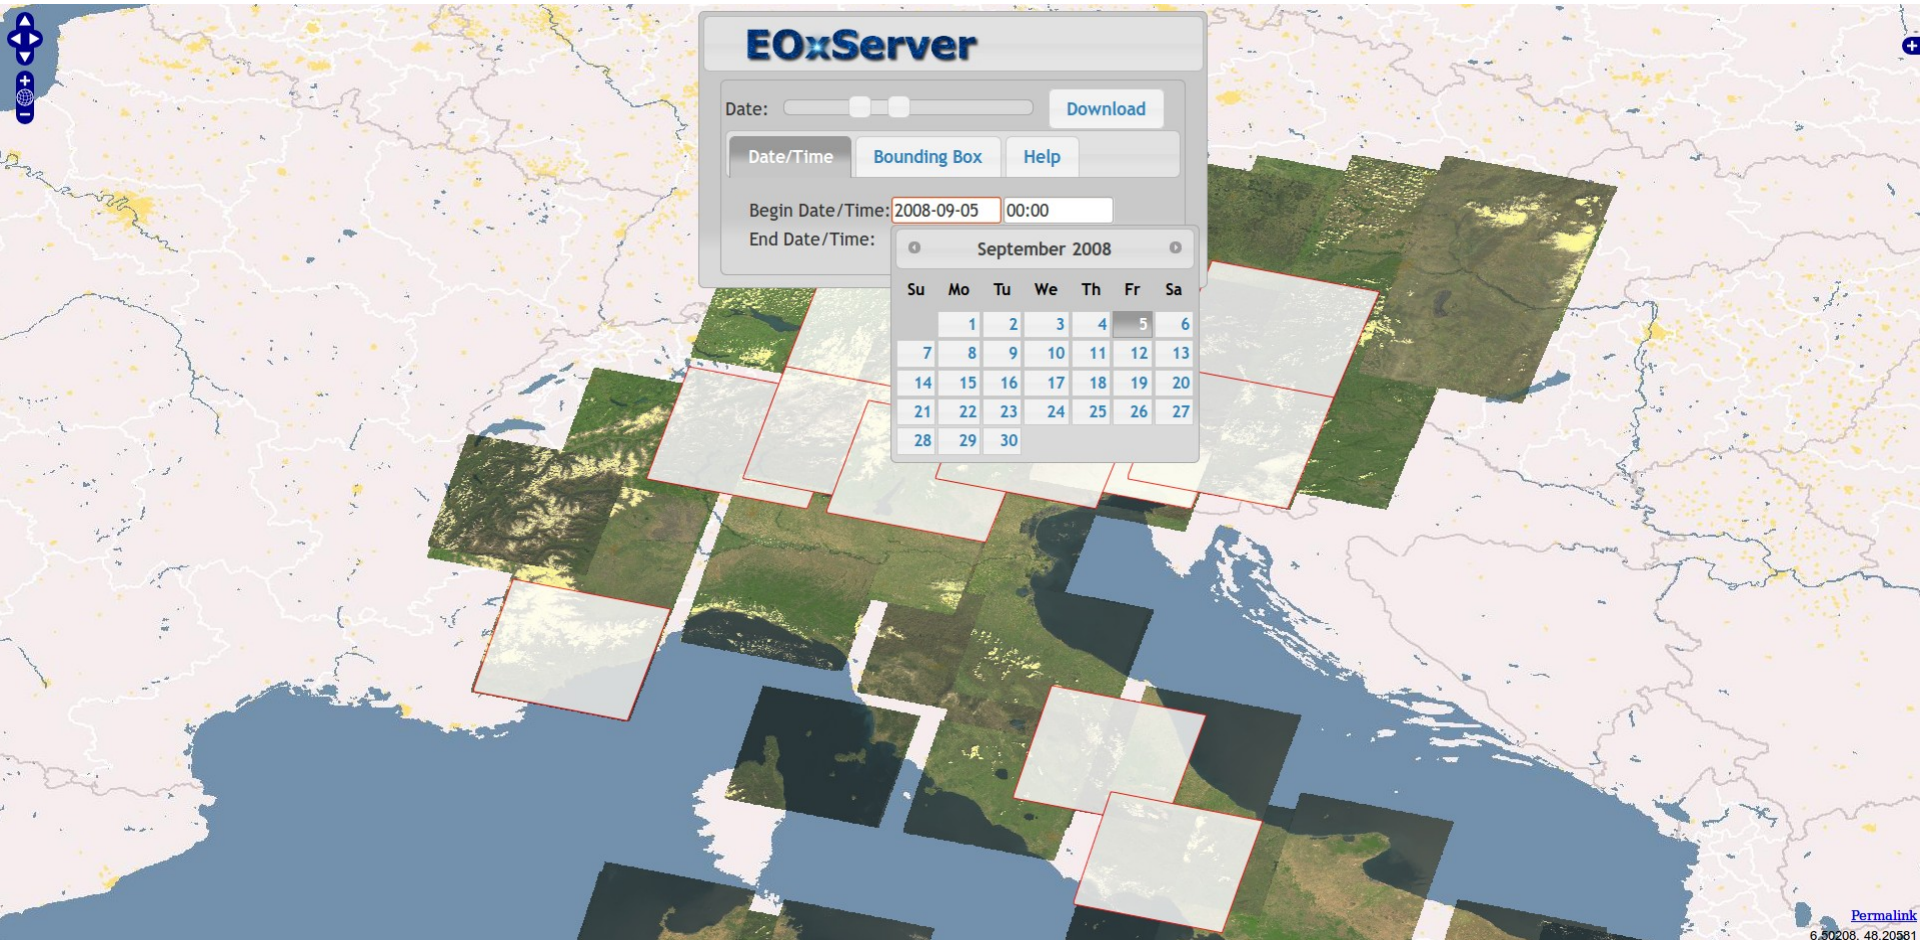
EOxServer

Date: Download

Date/Time Bounding Box Help

Begin Date/Time: 2008-09-05 00:00
End Date/Time:

September 2008

| Su | Mo | Tu | We | Th | Fr | Sa |
|---|---|---|---|---|---|---|
| | 1 | 2 | 3 | 4 | 5 | 6 |
| 7 | 8 | 9 | 10 | 11 | 12 | 13 |
| 14 | 15 | 16 | 17 | 18 | 19 | 20 |
| 21 | 22 | 23 | 24 | 25 | 26 | 27 |
| 28 | 29 | 30 | | | | |

Permalink
6.50208, 48.20581